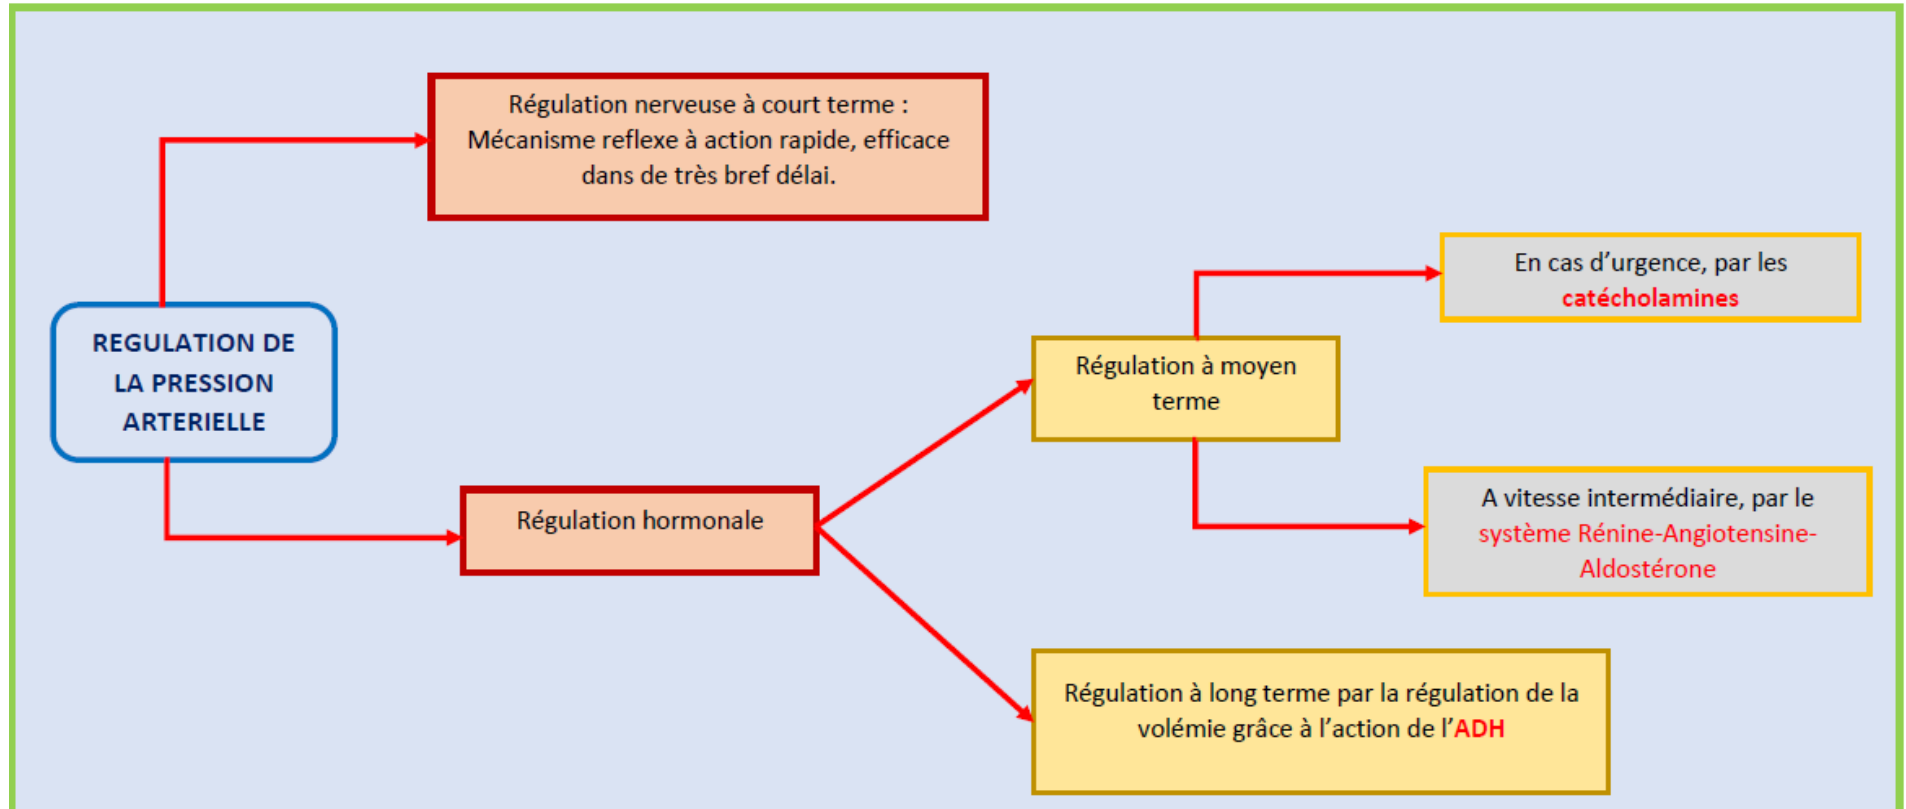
REGULATION DE LA PRESSION ARTERIELLE

Régulation nerveuse à court terme : Mécanisme reflexe à action rapide, efficace dans de très bref délai.

Régulation hormonale

Régulation à moyen terme

En cas d'urgence, par les catécholamines

A vitesse intermédiaire, par le système Rénine-Angiotensine-Aldostérone

Régulation à long terme par la régulation de la volémie grâce à l'action de l'ADH